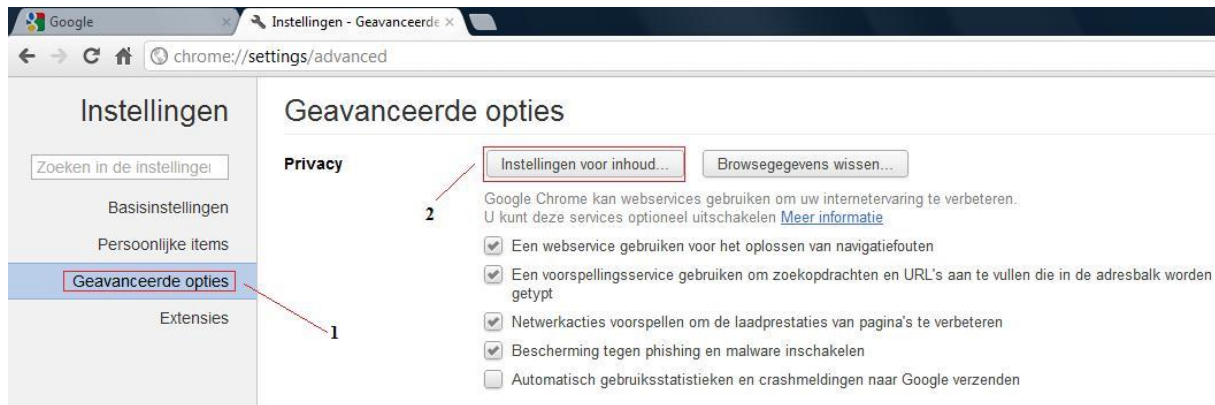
Google
Instellingen - Geavanceerde
chrome://settings/advanced

Instellingen

Zoeken in de instellingen

Basisinstellingen

Persoonlijke items

Geavanceerde opties

Extensies

1

Geavanceerde opties

Privacy

Instellingen voor inhoud...

Browsegegevens wissen...

2

Google Chrome kan webservices gebruiken om uw internetervaring te verbeteren. U kunt deze services optioneel uitschakelen Meer informatie

Een webservice gebruiken voor het oplossen van navigatiefouten

Een voorspellingsservice gebruiken om zoekopdrachten en URL's aan te vullen die in de adresbalk worden getypt

Netwerkacties voorspellen om de laadprestaties van pagina's te verbeteren

Bescherming tegen phishing en malware inschakelen

Automatisch gebruiksstatistieken en crashmeldingen naar Google verzenden